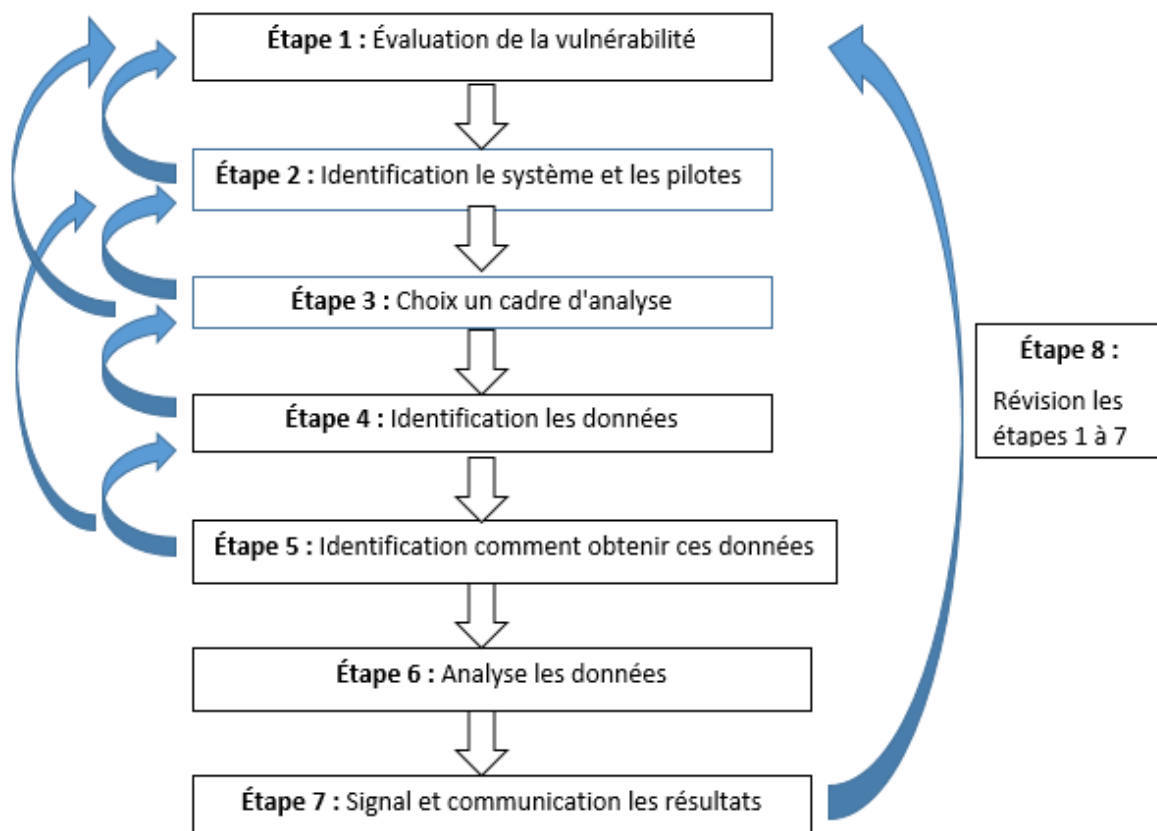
**Étape 1 :** Évaluation de la vulnérabilité

**Étape 2 :** Identification le système et les pilotes

**Étape 3 :** Choix un cadre d'analyse

**Étape 4 :** Identification les données

**Étape 5 :** Identification comment obtenir ces données

**Étape 6 :** Analyse les données

**Étape 7 :** Signal et communication les résultats

**Étape 8 :**

Révision les étapes 1 à 7